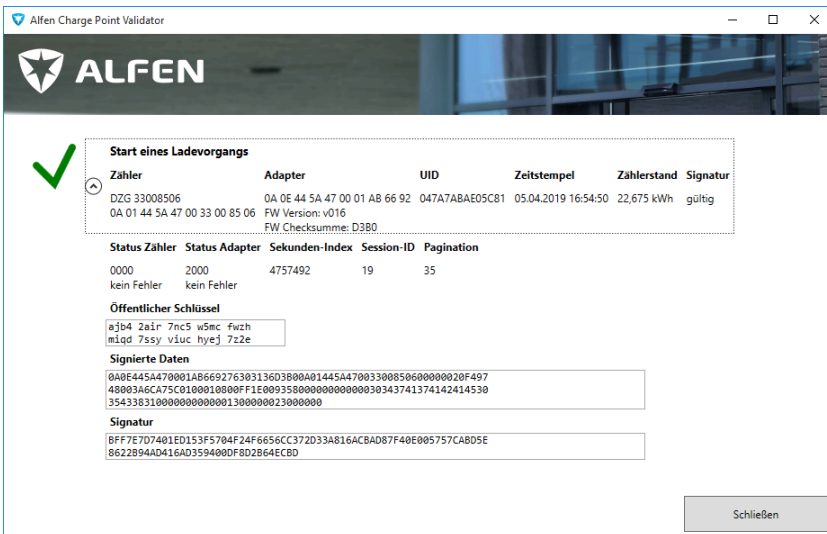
Alfen Charge Point Validator

ALFEN

Start eines Ladevorgangs

| Zähler | Adapter | UID | Zeitstempel | Zählerstand | Signatur |
|---|---|---|---|---|---|
| DZG 33008506 0A 01 44 5A 47 00 33 00 85 06 | 0A 0E 44 5A 47 00 01 AB 66 92 FW Version: v016 FW Checksumme: D3B0 | 047A7ABAE05C81 | 05.04.2019 16:54:50 | 22,675 kWh | gültig |

| Status Zähler | Status Adapter | Sekunden-Index | Session-ID | Pagination |
|---|---|---|---|---|
| 0000 kein Fehler | 2000 kein Fehler | 4757492 | 19 | 35 |

Öffentlicher Schlüssel

ajb4 2air 7nc5 w5mc fwzh
miqd 7ssy viuc hyej 7z2e

Signierte Daten

0A0E445A470001AB669276303136D3B00A01445A4700330085060000000020F497
48003A6CA75C0100010800FF1E000935800000000000000303437413741424144530
35433831000000000000130000002300000000

Signatur

BFF7E7D7401ED153F5704F24F6656CC372D33A816ACBAD87F40E005757CABD5E
8622B94AD416AD359400DF8D2B64ECBD

Schließen